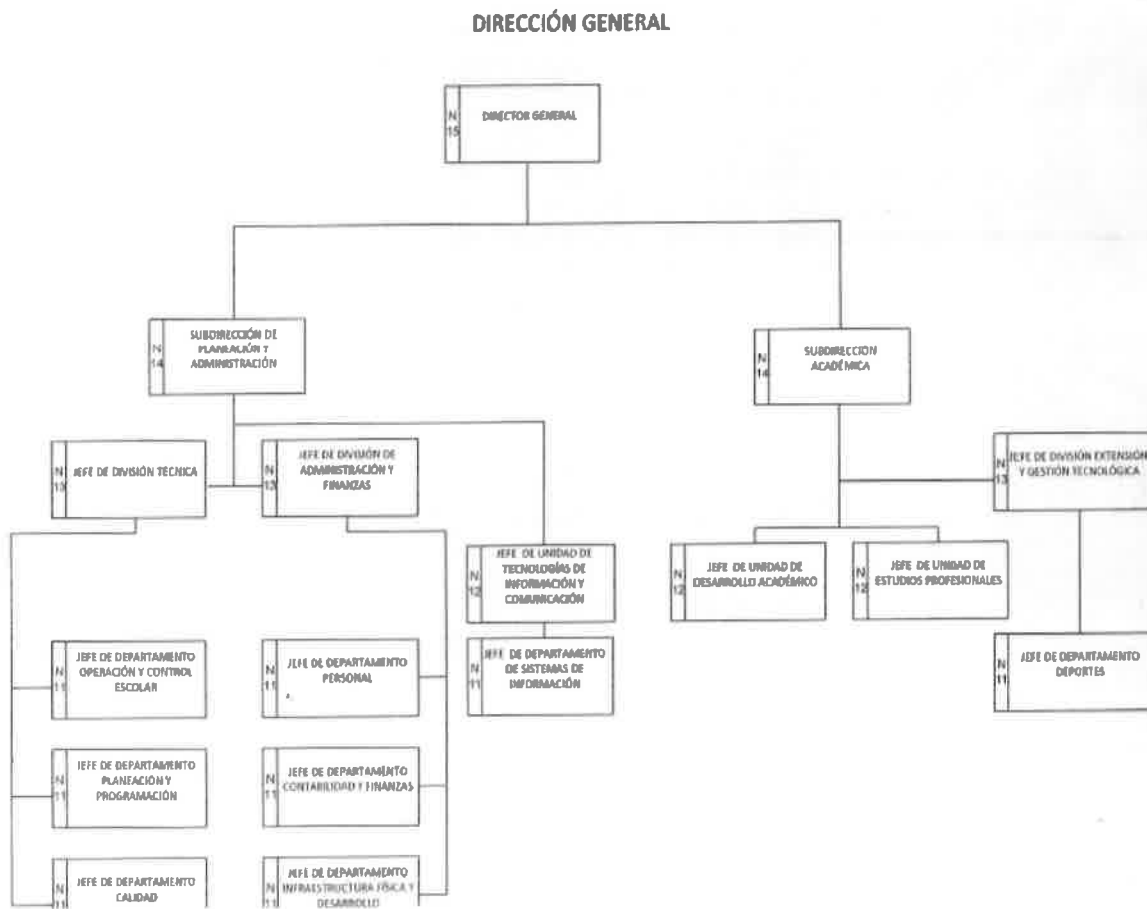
DIRECCIÓN GENERAL

N 15 DIRECTOR GENERAL

N 14 SUBDIRECCIÓN DE PLANEACIÓN Y ADMINISTRACIÓN

N 14 SUBDIRECCION ACADÉMICA

N 13 JEFE DE DIVISIÓN TECNICA

N 13 JEFE DE DIVISIÓN DE ADMINISTRACIÓN Y FINANZAS

N 12 JEFE DE UNIDAD DE TECNOLOGÍAS DE INFORMACIÓN Y COMUNICACIÓN

N 11 JEFE DE DEPARTAMENTO DE SISTEMAS DE INFORMACIÓN

N 12 JEFE DE UNIDAD DE DESARROLLO ACADÉMICO

N 12 JEFE DE UNIDAD DE ESTUDIOS PROFESIONALES

N 13 JEFE DE DIVISIÓN EXTENSIÓN Y GESTIÓN TECNOLÓGICA

N 11 JEFE DE DEPARTAMENTO DEPORTES

N 11 JEFE DE DEPARTAMENTO OPERACIÓN Y CONTROL ESCOLAR

N 11 JEFE DE DEPARTAMENTO PLANEACIÓN Y PROGRAMACIÓN

N 11 JEFE DE DEPARTAMENTO CALIDAD

N 11 JEFE DE DEPARTAMENTO PERSONAL

N 11 JEFE DE DEPARTAMENTO CONTABILIDAD Y FINANZAS

N 11 JEFE DE DEPARTAMENTO INFRAESTRUCTURA FÍSICA Y DESARROLLO